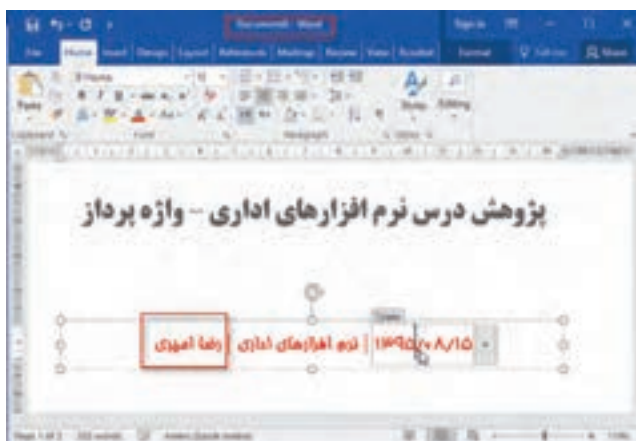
Document1 - Word

Sign in

File Home Insert Design Layout References Mailings Review View Foxit Format Tell me Share

Paste

Styles Editing

Clipboard Font Paragraph Styles

پژوهش درس نرم افزارهای اداری - واژه پرداز

Date

رضا امیری | نرم افزارهای اداری | ۱۳۹۵/۰۸/۱۵

Page 1 of 1 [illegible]